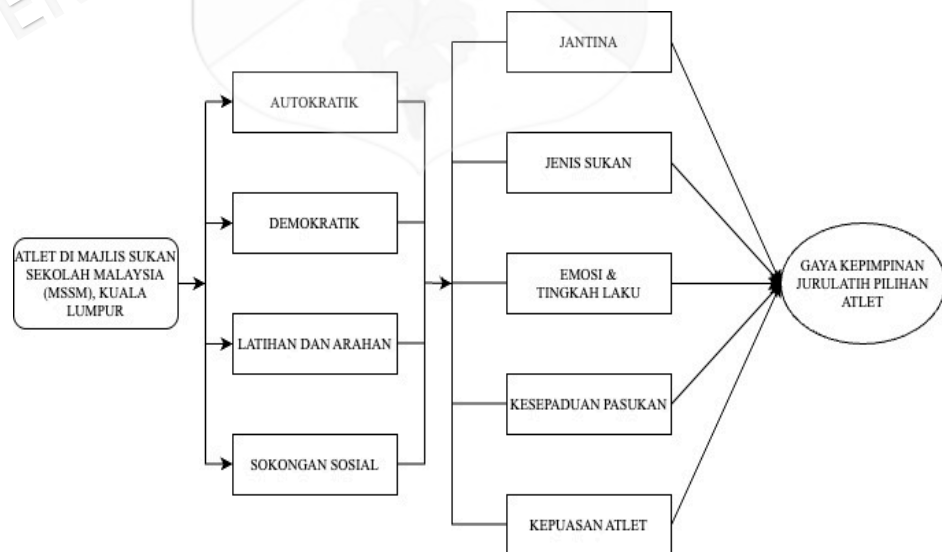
ATLET DI MAJLIS SUKAN SEKOLAH MALAYSIA (MSSM), KUALA LUMPUR

AUTOKRATIK

DEMOKRATIK

LATIHAN DAN ARAHAN

SOKONGAN SOSIAL

JANTINA

JENIS SUKAN

EMOSI & TINGKAH LAKU

KESEPADUAN PASUKAN

KEPUASAN ATLET

GAYA KEPIMPINAN JURULATIH PILIHAN ATLET